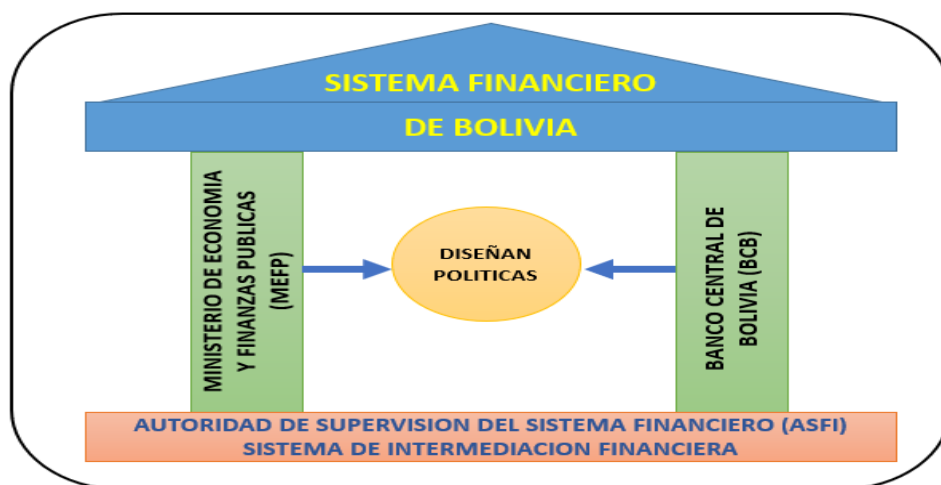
SISTEMA FINANCIERO

DE BOLIVIA

MINISTERIO DE ECONOMIA Y FINANZAS PUBLICAS (MEFP)

DISEÑAN POLITICAS

BANCO CENTRAL DE BOLIVIA (BCB)

AUTORIDAD DE SUPERVISION DEL SISTEMA FINANCIERO (ASFI)
SISTEMA DE INTERMEDIACION FINANCIERA